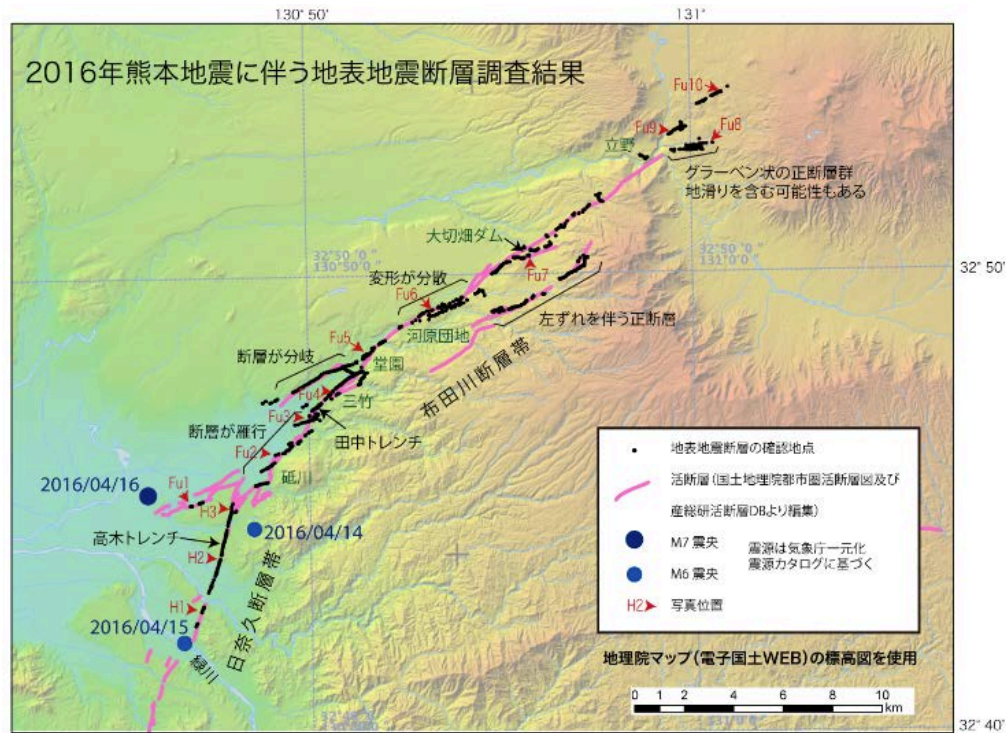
130° 50'

131°

2016年熊本地震に伴う地表地震断層調査結果

Fu10

Fu9

Fu8

立野

グラーベン状の正断層群
地滑りを含む可能性もある

大切畑ダム

32°50'0"
130°50'0"

32°50'0"
131°0'0"

32° 50'

Fu7

変形が分散

Fu6

左ずれを伴う正断層

河原団地

Fu5

断層が分岐

堂園

布田川断層帯

Fu4

三竹

Fu3

断層が雁行

田中トレンチ

Fu2

砥川

2016/04/16

Fu1

H3

2016/04/14

高木トレンチ

H2

H1

2016/04/15

日奈久断層帯

緑川

• 地表地震断層の確認地点

活断層（国土地理院都市圏活断層図及び産総研活断層DBより編集）

M7 震央

M6 震央

震源は気象庁一元化震源カタログに基づく

H2 写真位置

地理院マップ（電子国土WEB）の標高図を使用

0 1 2 4 6 8 10 km

32° 40'